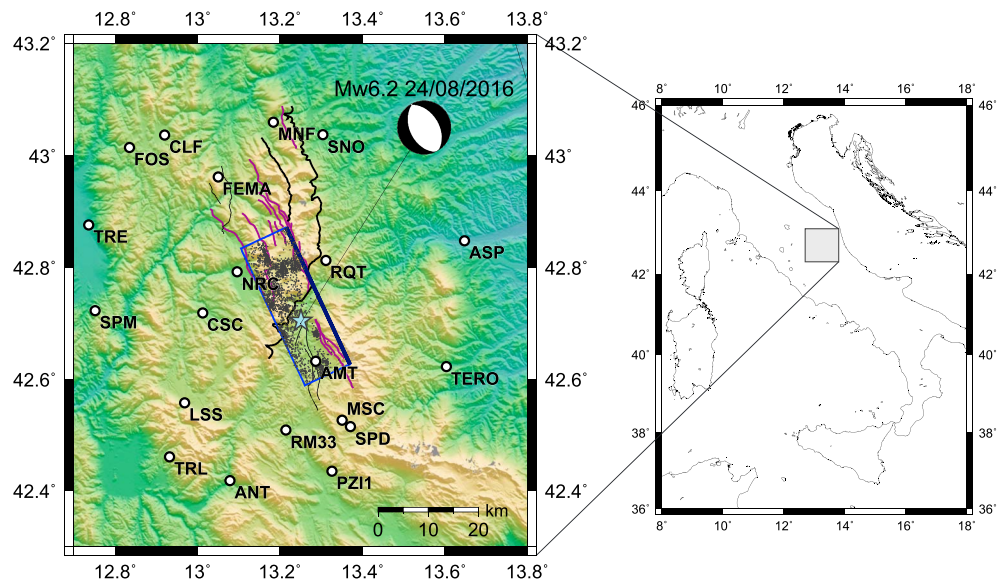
12.8° 13° 13.2° 13.4° 13.6° 13.8°

43.2° 43° 42.8° 42.6° 42.4°

Mw6.2 24/08/2016

MNF SNO CLF FOS FEMA TRE ASP RQT NRC SPM CSC AMT TERO LSS MSC RM33 SPD TRL ANT PZI1

0 10 20 km

43.2° 43° 42.8° 42.6° 42.4°

12.8° 13° 13.2° 13.4° 13.6° 13.8°

8° 10° 12° 14° 16° 18°

46° 44° 42° 40° 38° 36°

46° 44° 42° 40° 38° 36°

8° 10° 12° 14° 16° 18°